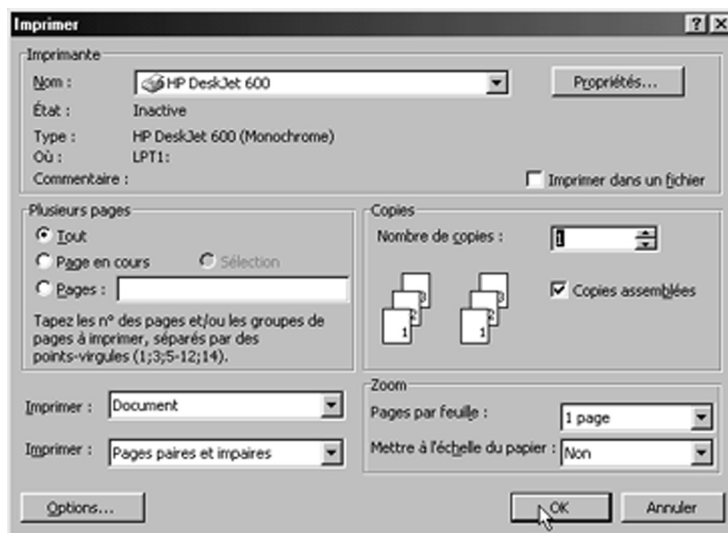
Imprimer
?
X
Imprimante
Nom :
HP DeskJet 600
Propriétés...
État :
Inactive
Type :
HP DeskJet 600 (Monochrome)
Où :
LPT1:
Commentaire :
Imprimer dans un fichier
Plusieurs pages
Tout
Page en cours
Sélection
Pages :
Tapez les n° des pages et/ou les groupes de pages à imprimer, séparés par des points-virgules (1;3;5-12;14).
Copies
Nombre de copies :
1
3
2
1
3
2
1
Copies assemblées
Imprimer :
Document
Imprimer :
Pages paires et impaires
Zoom
Pages par feuille :
1 page
Mettre à l'échelle du papier :
Non
Options...
OK
Annuler